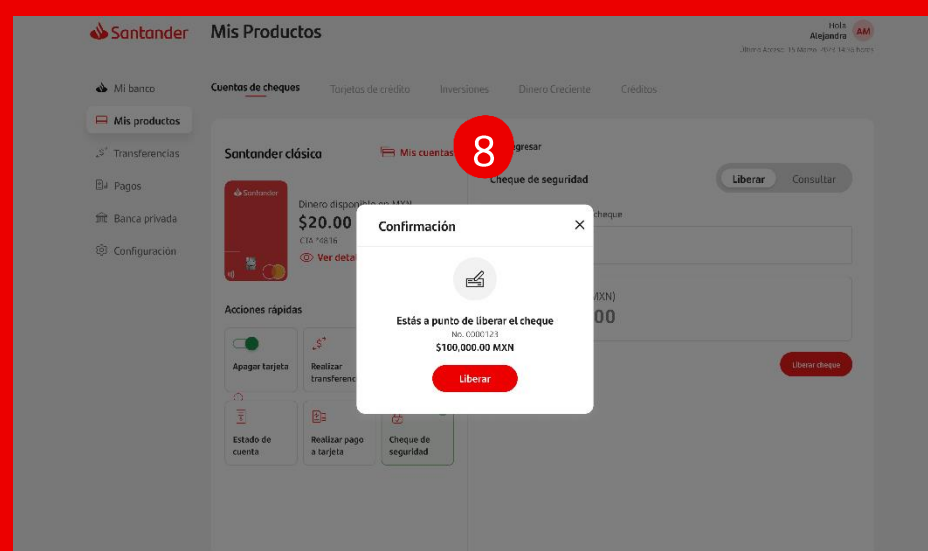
Santander Mis Productos

Hola Alejandra AM
Último Acceso: 15 Marzo 2024 14:10 horas

Mi banco
Mis productos
Transferencias
Pagos
Banca privada
Configuración

Cuentas de cheques Tarjetas de crédito Inversiones Dinero Creciente Créditos

Santander clásica
Mis cuentas

Santander
Dinero disponible en MXN
$20.00
CTA *4816
Ver deta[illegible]

Acciones rápidas
Apagar tarjeta
Realizar transferen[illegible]
Estado de cuenta
Realizar pago a tarjeta
Cheque de seguridad

8
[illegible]egresar
Cheque de seguridad
Liberar Consultar
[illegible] cheque
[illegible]XN)
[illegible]00
Liberar cheque

Confirmación
Estás a punto de liberar el cheque
No. C000123
$100,000.00 MXN
Liberar